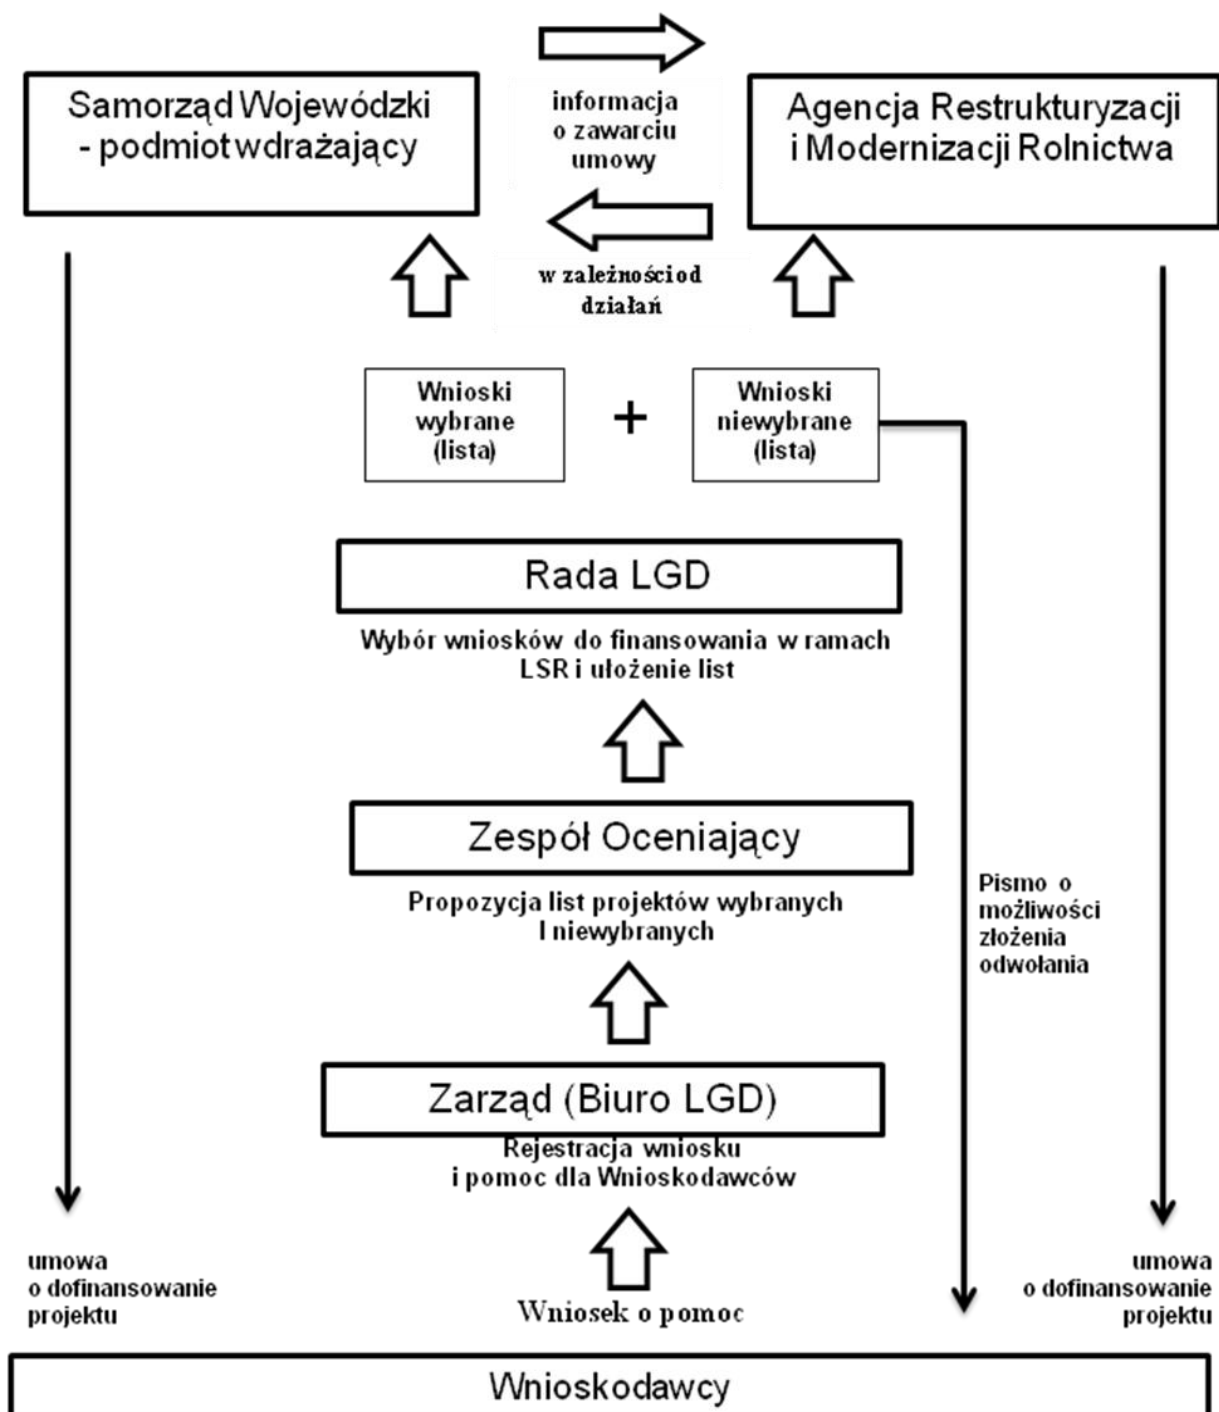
Samorząd Wojewódzki - podmiot wdrażający

informacja o zawarciu umowy

Agencja Restrukturyzacji i Modernizacji Rolnictwa

w zależności od działań

Wnioski wybrane (lista)

+

Wnioski niewybrane (lista)

Rada LGD

Wybór wniosków do finansowania w ramach LSR i ułożenie list

Zespół Oceniający

Propozycja list projektów wybranych I niewybranych

Pismo o możliwości złożenia odwołania

Zarząd (Biuro LGD)

Rejestracja wniosku i pomoc dla Wnioskodawców

umowa o dofinansowanie projektu

Wniosek o pomoc

umowa o dofinansowanie projektu

Wnioskodawcy